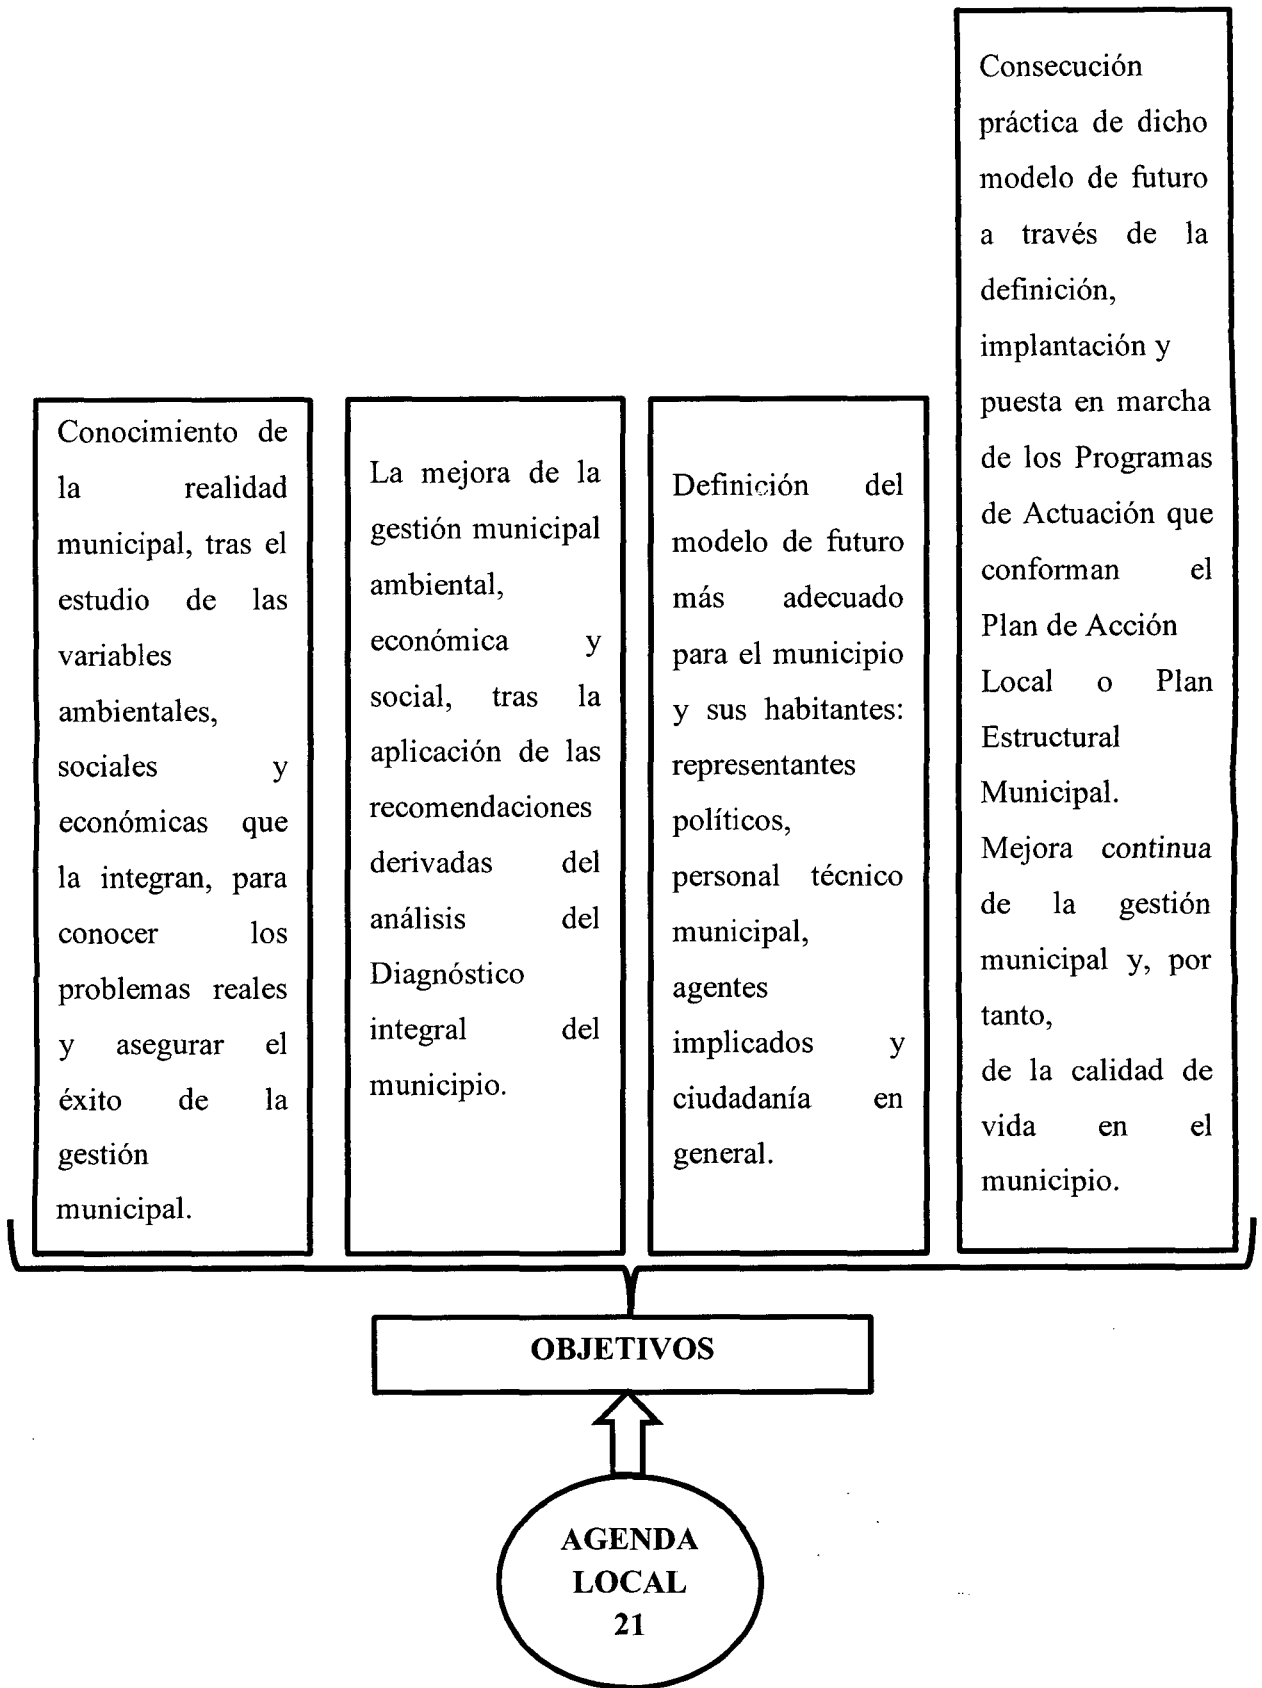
Conocimiento de la realidad municipal, tras el estudio de las variables ambientales, sociales y económicas que la integran, para conocer los problemas reales y asegurar el éxito de la gestión municipal.

La mejora de la gestión municipal ambiental, económica y social, tras la aplicación de las recomendaciones derivadas del análisis del Diagnóstico integral del municipio.

Definición del modelo de futuro más adecuado para el municipio y sus habitantes: representantes políticos, personal técnico municipal, agentes implicados y ciudadanía en general.

Consecución práctica de dicho modelo de futuro a través de la definición, implantación y puesta en marcha de los Programas de Actuación que conforman el Plan de Acción Local o Plan Estructural Municipal.
Mejora continua de la gestión municipal y, por tanto,
de la calidad de vida en el municipio.

OBJETIVOS

AGENDA LOCAL 21